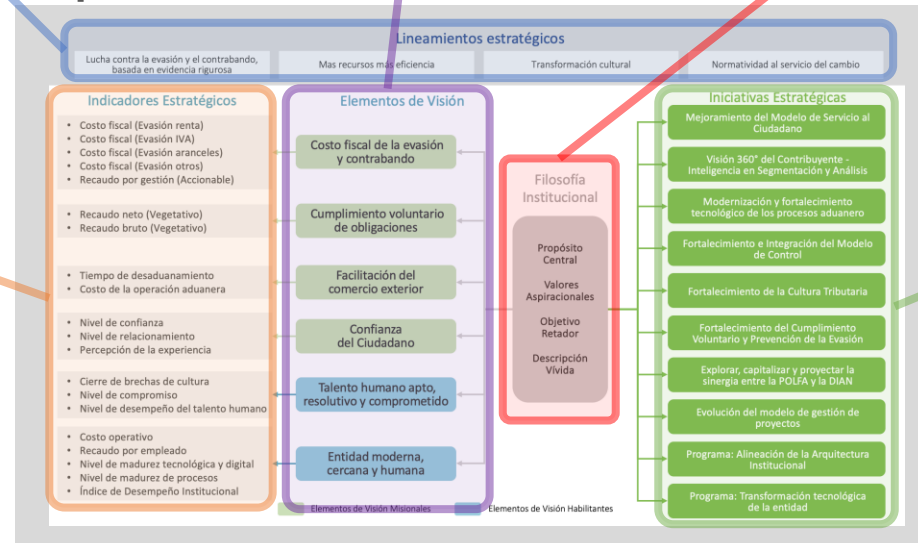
Lineamientos estratégicos

Lucha contra la evasión y el contrabando, basada en evidencia rigurosa

Mas recursos más eficiencia

Transformación cultural

Normatividad al servicio del cambio

Indicadores Estratégicos

- Costo fiscal (Evasión renta)
- Costo fiscal (Evasión IVA)
- Costo fiscal (Evasión aranceles)
- Costo fiscal (Evasión otros)
- Recaudo por gestión (Accionable)

- Recaudo neto (Vegetativo)
- Recaudo bruto (Vegetativo)

- Tiempo de desaduanamiento
- Costo de la operación aduanera

- Nivel de confianza
- Nivel de relacionamiento
- Percepción de la experiencia

- Cierre de brechas de cultura
- Nivel de compromiso
- Nivel de desempeño del talento humano

- Costo operativo
- Recaudo por empleado
- Nivel de madurez tecnológica y digital
- Nivel de madurez de procesos
- Índice de Desempeño Institucional

Elementos de Visión

Costo fiscal de la evasión y contrabando

Cumplimiento voluntario de obligaciones

Facilitación del comercio exterior

Confianza del Ciudadano

Talento humano apto, resolutivo y comprometido

Entidad moderna, cercana y humana

Elementos de Visión Misionales

Elementos de Visión Habilitantes

Filosofía Institucional

Propósito Central

Valores Aspiracionales

Objetivo Retador

Descripción Vívida

Iniciativas Estratégicas

Mejoramiento del Modelo de Servicio al Ciudadano

Visión 360° del Contribuyente - Inteligencia en Segmentación y Análisis

Modernización y fortalecimiento tecnológico de los procesos aduanero

Fortalecimiento e Integración del Modelo de Control

Fortalecimiento de la Cultura Tributaria

Fortalecimiento del Cumplimiento Voluntario y Prevención de la Evasión

Explorar, capitalizar y proyectar la sinergia entre la POLFA y la DIAN

Evolución del modelo de gestión de proyectos

Programa: Alineación de la Arquitectura Institucional

Programa: Transformación tecnológica de la entidad